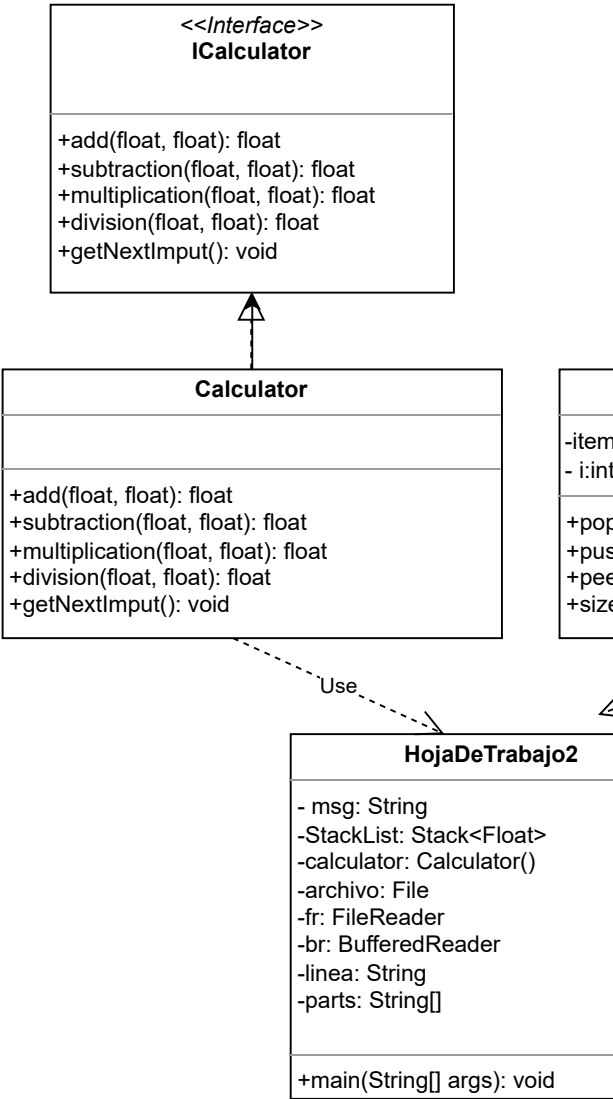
<<Interface>>
ICalculator

+add(float, float): float
+subtraction(float, float): float
+multiplication(float, float): float
+division(float, float): float
+getNextImput(): void

Calculator

+add(float, float): float
+subtraction(float, float): float
+multiplication(float, float): float
+division(float, float): float
+getNextImput(): void

-item
- i:int

+pop
+pus
+pee
+size

Use

HojaDeTrabajo2

- msg: String
-StackList: Stack<Float>
-calculator: Calculator()
-archivo: File
-fr: FileReader
-br: BufferedReader
-linea: String
-parts: String[]

+main(String[] args): void